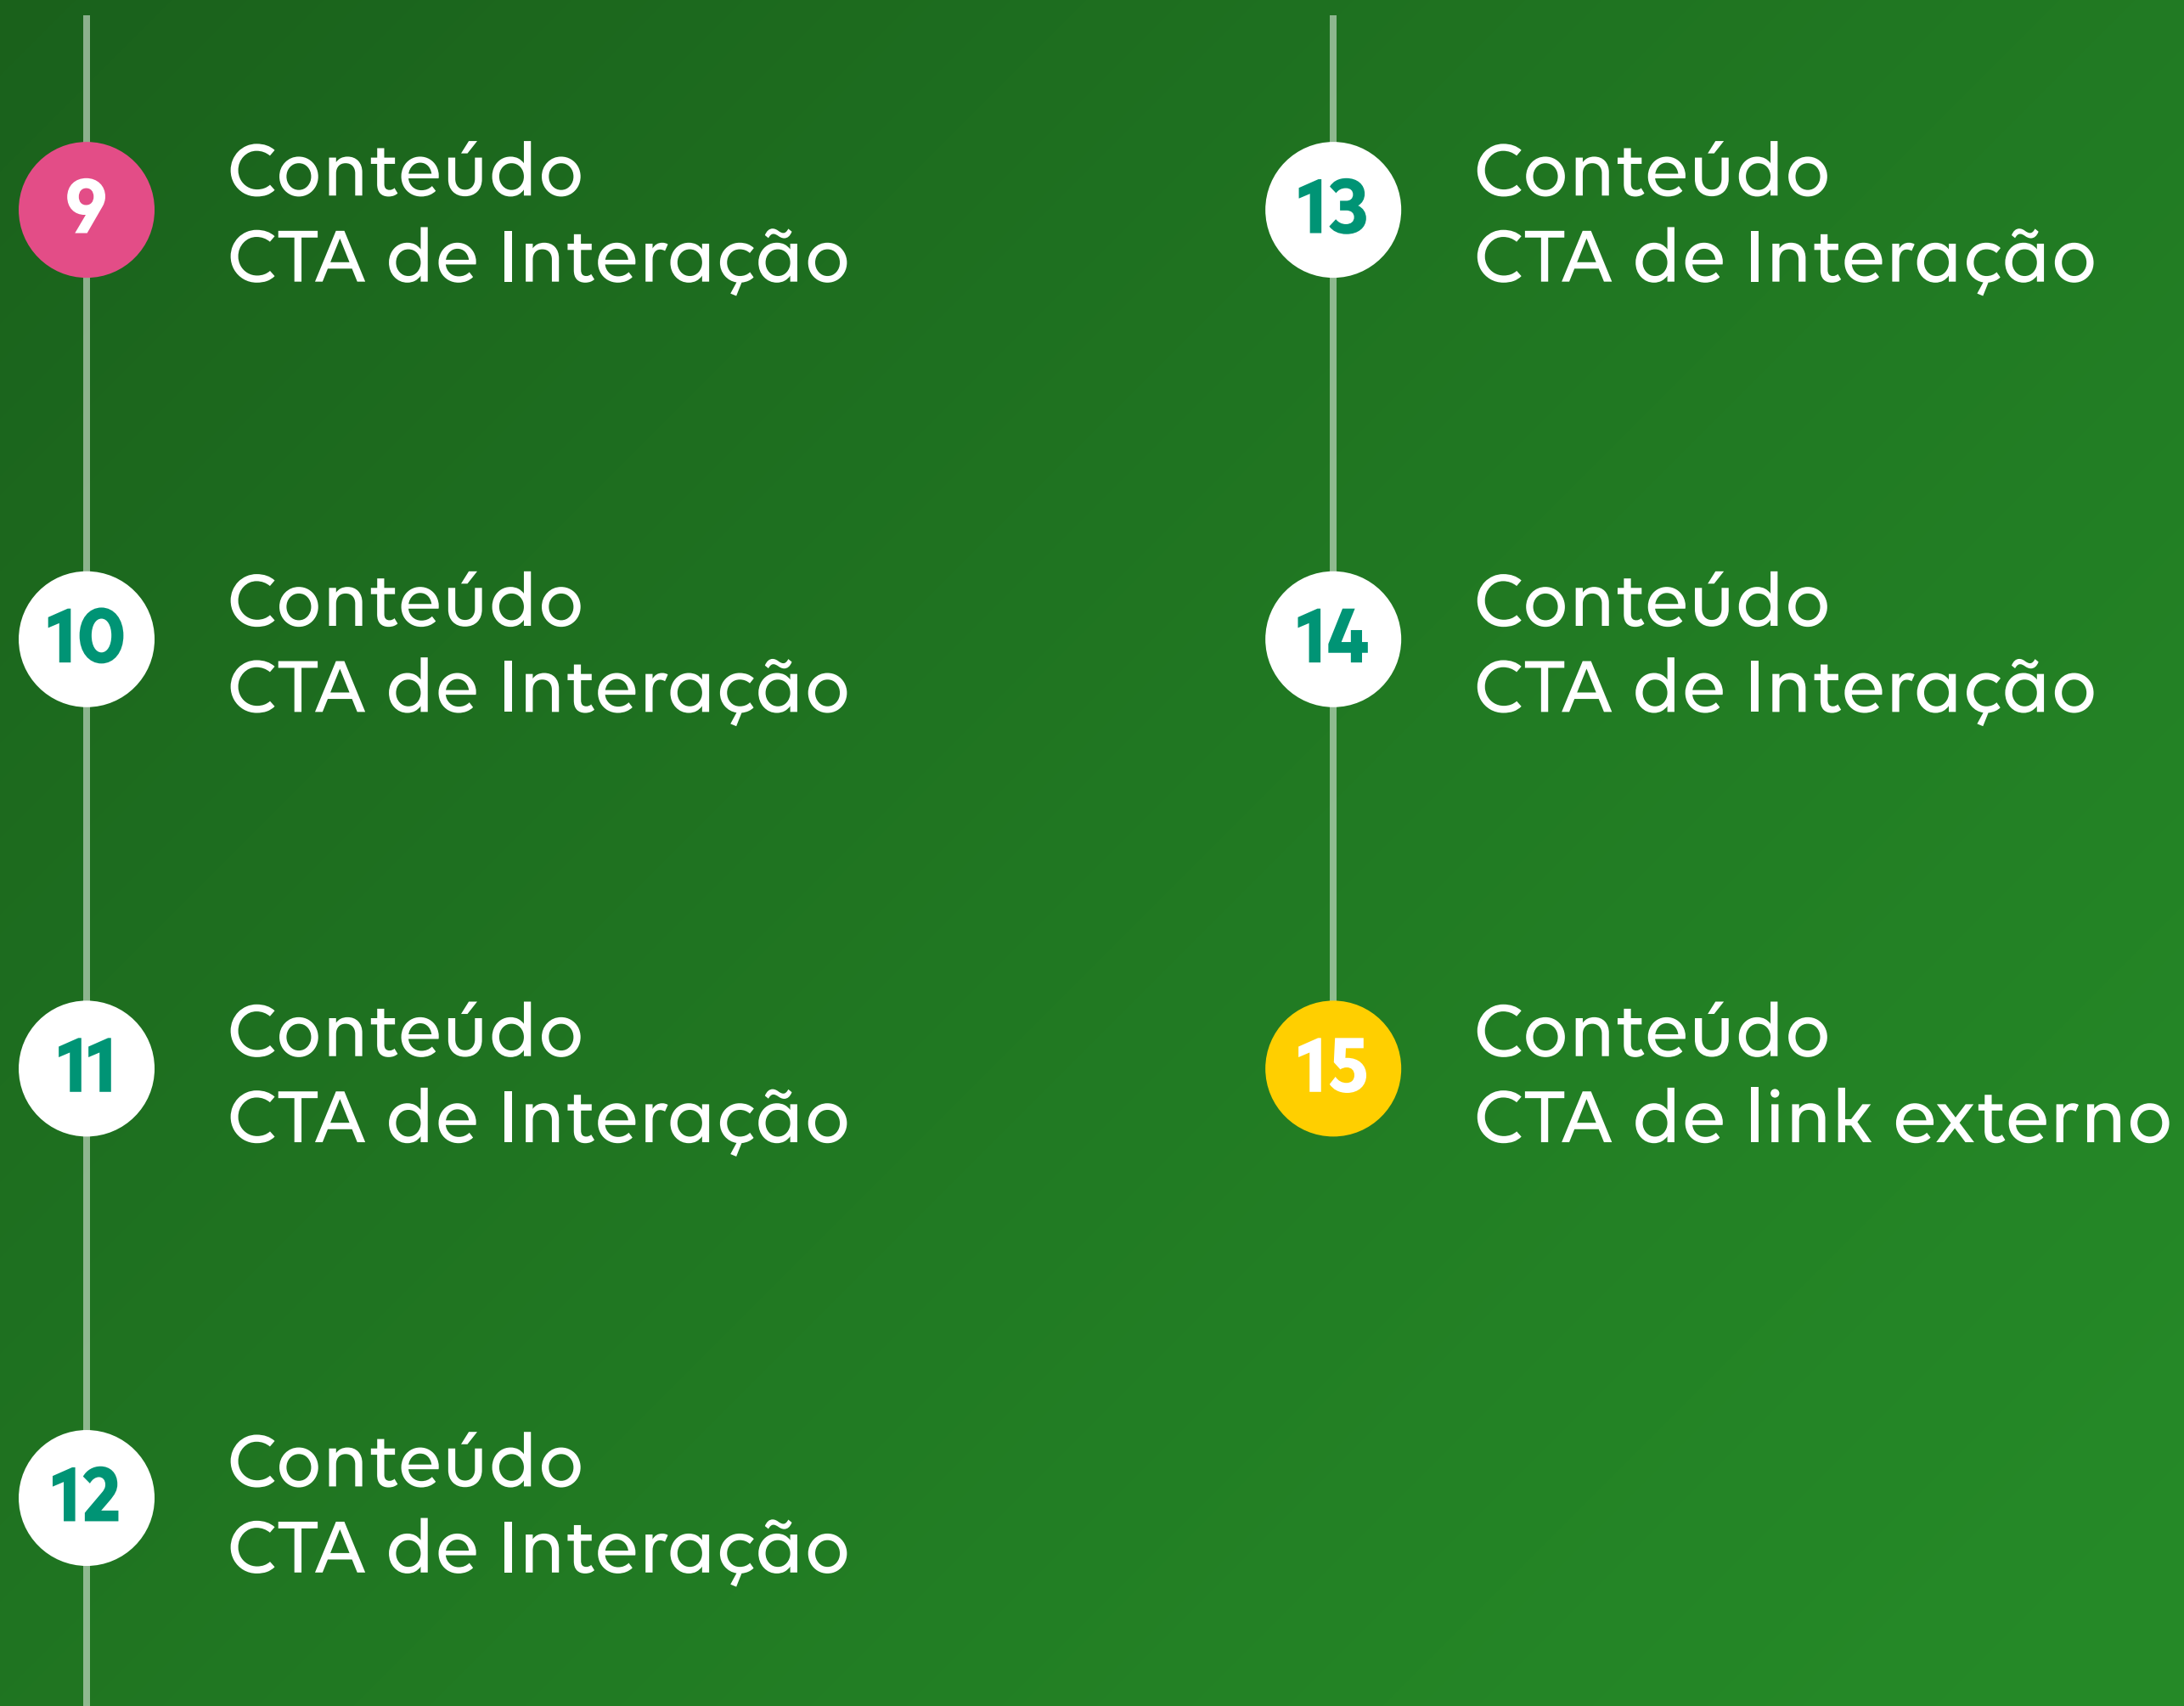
9
Conteúdo
CTA de Interação

10
Conteúdo
CTA de Interação

11
Conteúdo
CTA de Interação

12
Conteúdo
CTA de Interação

13
Conteúdo
CTA de Interação

14
Conteúdo
CTA de Interação

15
Conteúdo
CTA de link externo